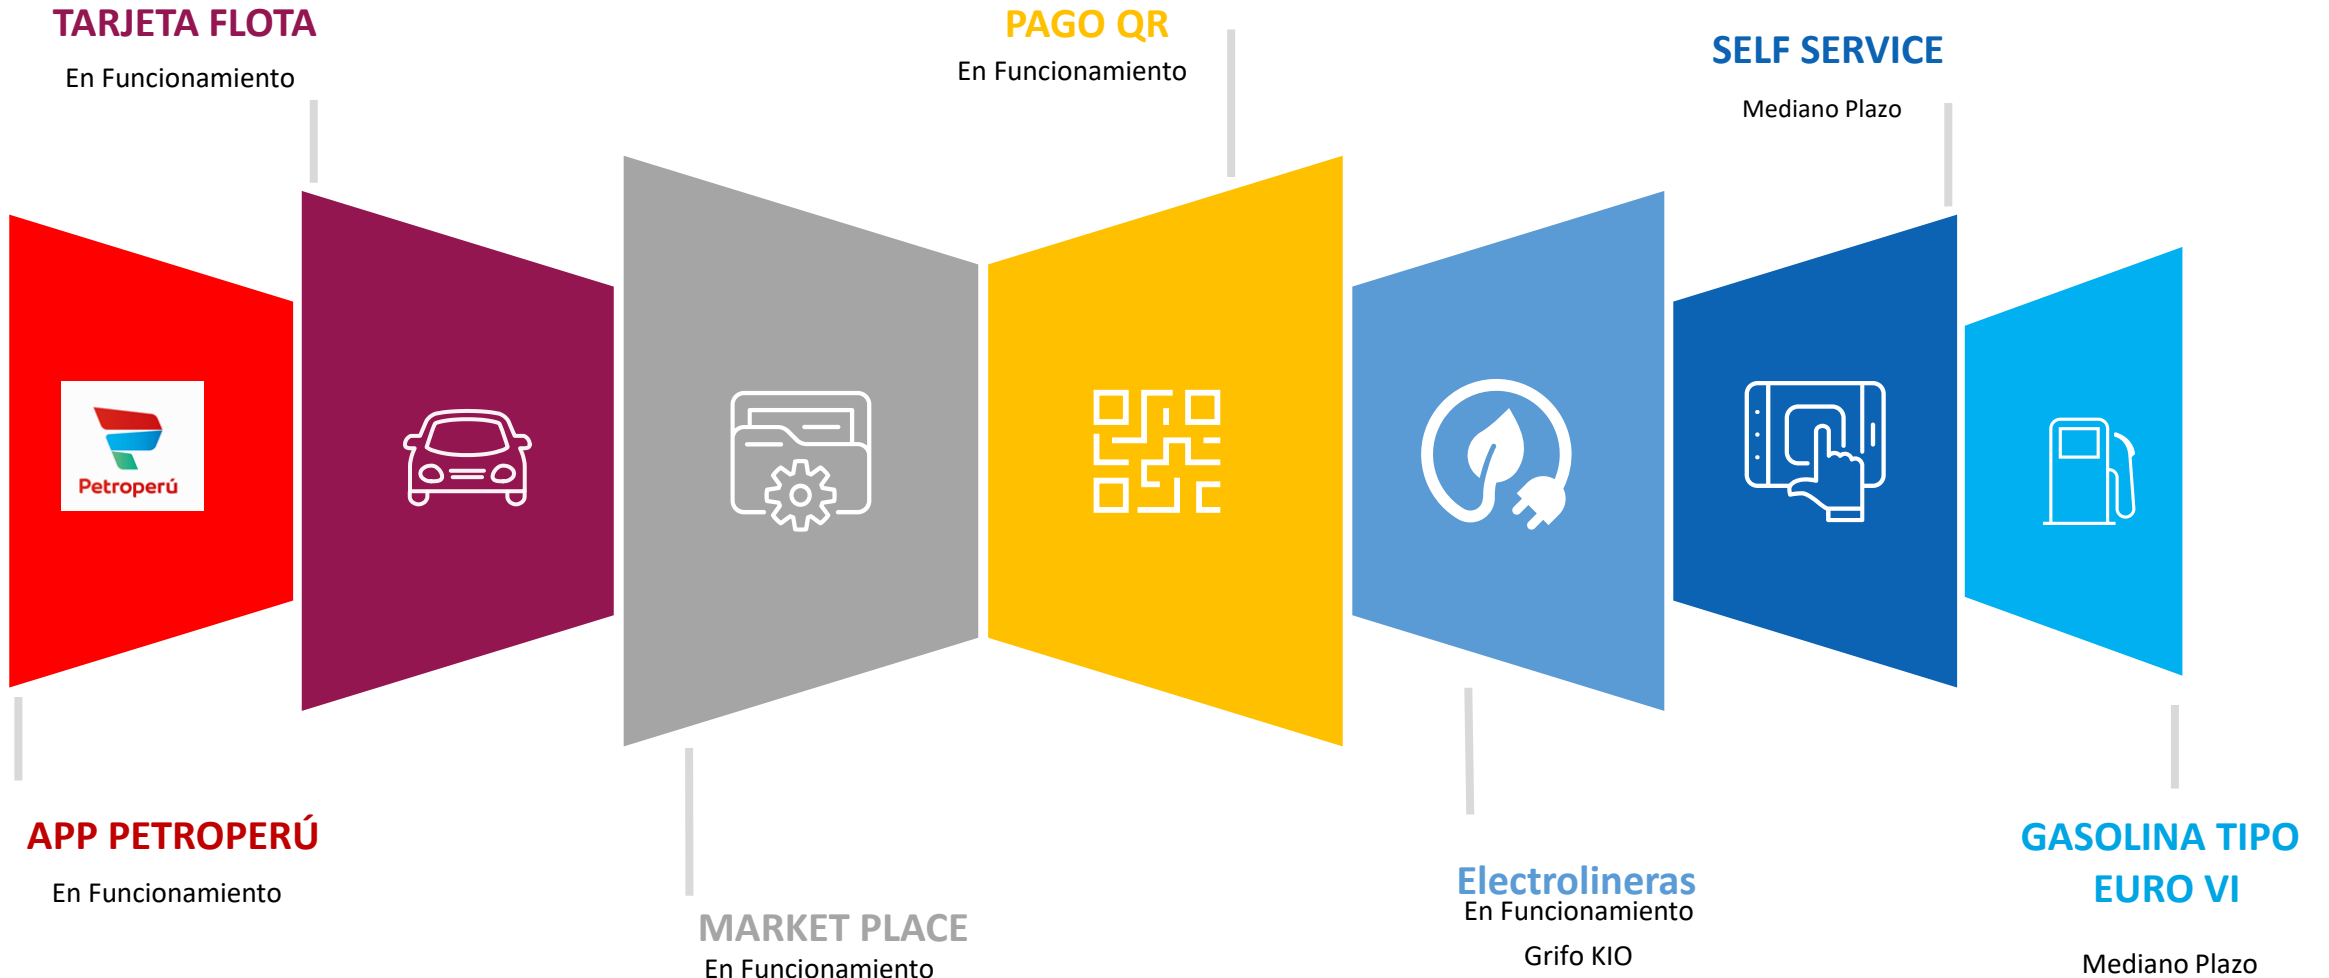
TARJETA FLOTA
En Funcionamiento

PAGO QR
En Funcionamiento

SELF SERVICE
Mediano Plazo

Petroperú

APP PETROPERÚ
En Funcionamiento

MARKET PLACE
En Funcionamiento

Electrolineras
En Funcionamiento
Grifo KIO

GASOLINA TIPO EURO VI
Mediano Plazo